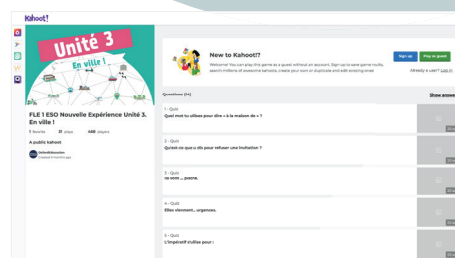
Kahoot!

Unité 3
En ville !

FLE 1 ESO Nouvelle Expérience Unité 3. En ville !

1 favorite 21 plays 448 players

A public kahoot

OnlineEducation
Created 9 months ago

New to Kahoot!?

Welcome! You can play this game as a guest without an account. Sign up to save game results, search millions of awesome kahoots, create your own or duplicate and edit existing ones!

Sign up Play as guest

Already a user? Log in

Questions (14)

Show answers

1 - Quiz
Quel mot tu utilises pour dire « à la maison de » ?

2 - Quiz
Qu'est-ce que tu dis pour refuser une invitation ?

3 - Quiz
Le vent ..... passe.

4 - Quiz
Elles viennent... organisée.

5 - Quiz
L'impératif s'utilise pour :